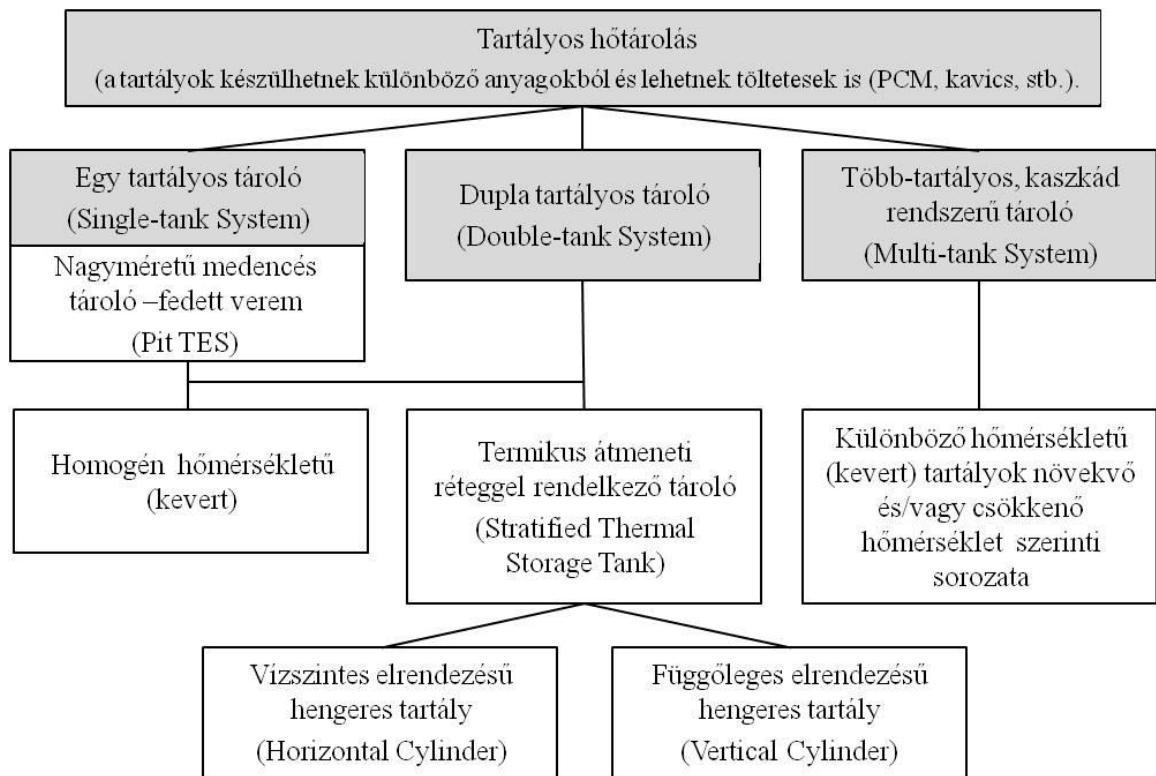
Tartályos hőtárolás
(a tartályok készülhetnek különböző anyagokból és lehetnek töltetesek is (PCM, kavics, stb.).

Egy tartályos tároló
(Single-tank System)

Nagyméretű medencés tároló –fedett verem
(Pit TES)

Dupla tartályos tároló
(Double-tank System)

Több-tartályos, kaszkád rendszerű tároló
(Multi-tank System)

Homogén hőmérsékletű
(kevert)

Termikus átmeneti réteggel rendelkező tároló
(Stratified Thermal Storage Tank)

Különböző hőmérsékletű (kevert) tartályok növekvő és/vagy csökkenő hőmérséklet szerinti sorozata

Vízszintes elrendezésű hengeres tartály
(Horizontal Cylinder)

Függőleges elrendezésű hengeres tartály
(Vertical Cylinder)